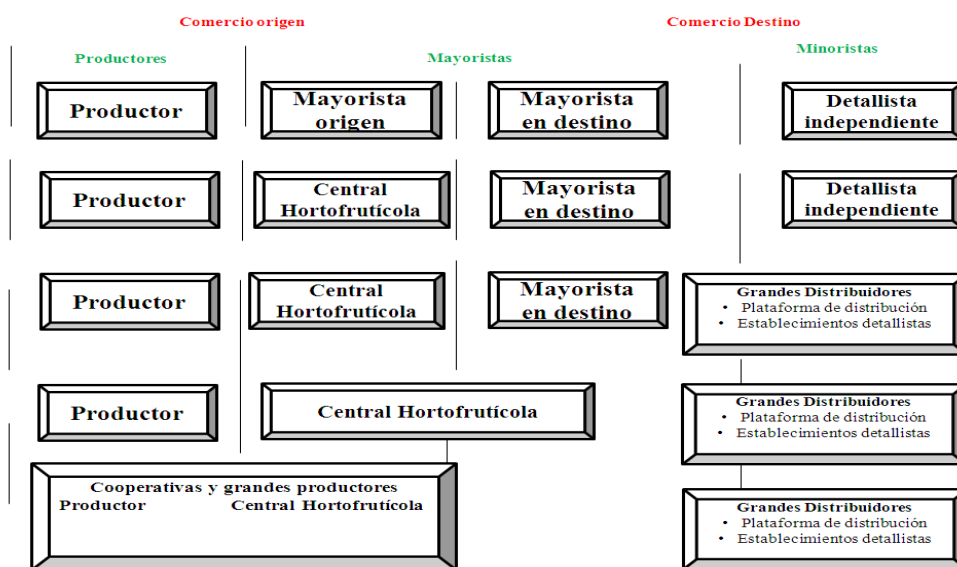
Comercio origen

Comercio Destino

Productores

Mayoristas

Minoristas

Productor

Mayorista origen

Mayorista en destino

Detallista independiente

Productor

Central Hortofrutícola

Mayorista en destino

Detallista independiente

Productor

Central Hortofrutícola

Mayorista en destino

Grandes Distribuidores
• Plataforma de distribución
• Establecimientos detallistas

Productor

Central Hortofrutícola

Grandes Distribuidores
• Plataforma de distribución
• Establecimientos detallistas

Cooperativas y grandes productores
Productor Central Hortofrutícola

Grandes Distribuidores
• Plataforma de distribución
• Establecimientos detallistas